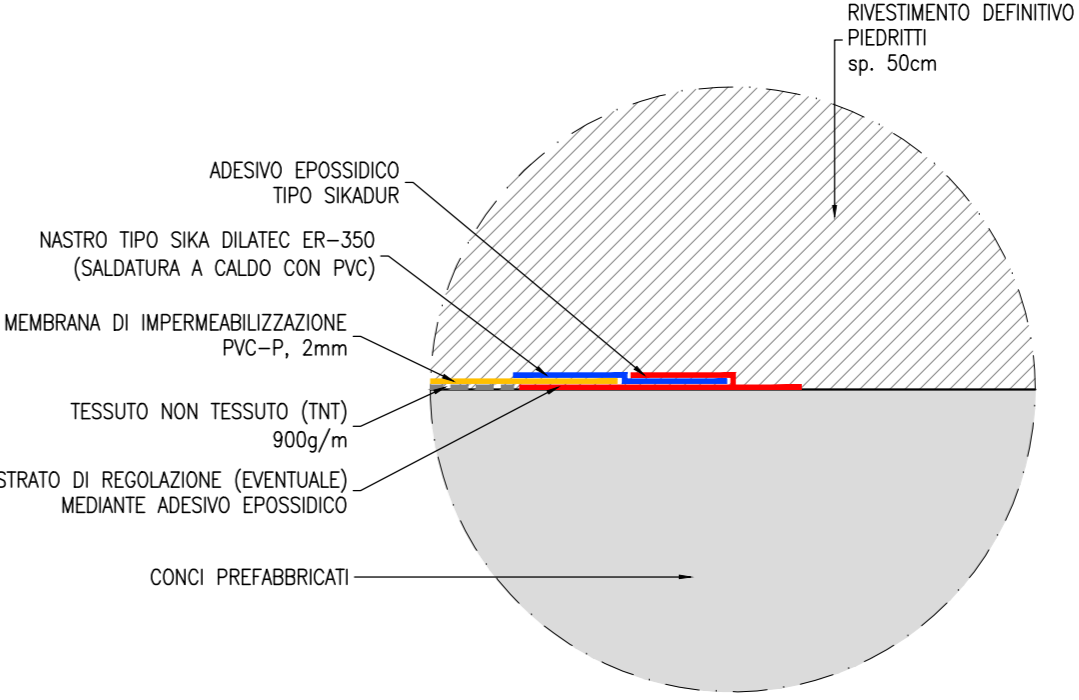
RIVESTIMENTO DEFINITIVO
PIEDRITTI
sp. 50cm

ADESIVO EPOSSIDICO
TIPO SIKADUR

NASTRO TIPO SIKA DILATEC ER–350
(SALDATURA A CALDO CON PVC)

MEMBRANA DI IMPERMEABILIZZAZIONE
PVC–P, 2mm

TESSUTO NON TESSUTO (TNT)
900g/m

STRATO DI REGOLAZIONE (EVENTUALE)
MEDIANTE ADESIVO EPOSSIDICO

CONCI PREFABBRICATI